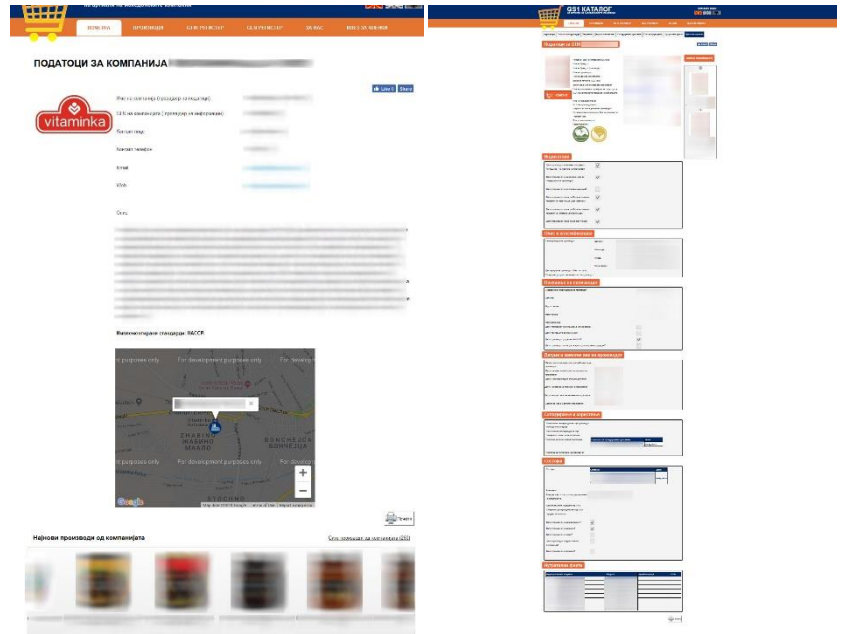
ПОЧЕТНА ПРОИЗВОДИ GS1 РЕГИСТАР GS1 РЕГИСТАР ЗА НАС ВЕСТИ И НОВИНИ

ПОДАТОЦИ ЗА КОМПАНИЈА

Like 0 Share

vitaminka

Име на компанија (Продавач на податоци):

GLN на компанија (Провајдер на информации):

Поштенски код:

Контакт телефон:

Email:

Web:

Опис:

Имплементирани стандарди: HACCP

For development purposes only

For development purposes only

ZHABINO MAALO

Google

Печати

Најнови производи од компанијата

Сите производи од компанијата (20)

GS1 КАТАЛОГ

Податоци за GTIN

Нутритивни

Опис и класификација

Вредности за нутритивни

Декларации

Состојки

Алергени

Дополнителни податоци